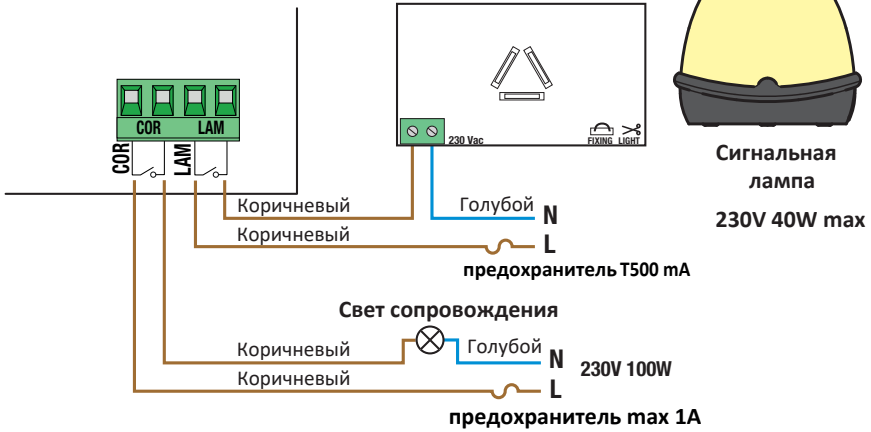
COR LAM

COR LAM

230 Vac

FIXING LIGHT

Сигнальная лампа

230V 40W max

Коричневый

Голубой

N

Коричневый

L

предохранитель T500 mA

Свет сопровождения

Коричневый

Голубой

N

230V 100W

Коричневый

L

предохранитель max 1A